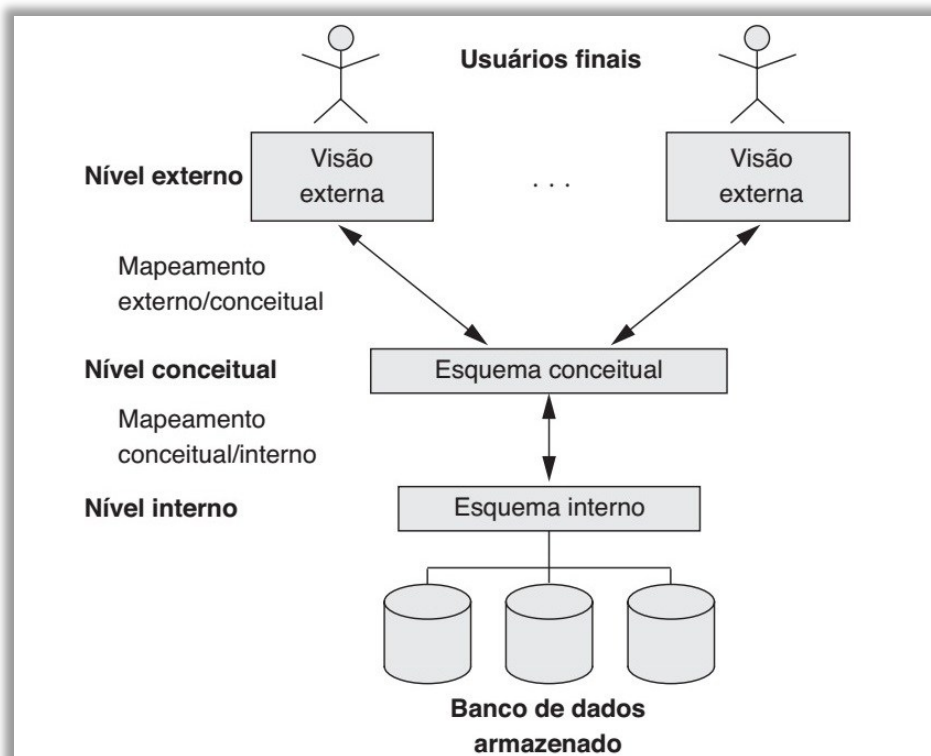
Usuários finais

Nível externo

Visão externa

. . .

Visão externa

Mapeamento externo/conceitual

Nível conceitual

Esquema conceitual

Mapeamento conceitual/interno

Nível interno

Esquema interno

Banco de dados armazenado